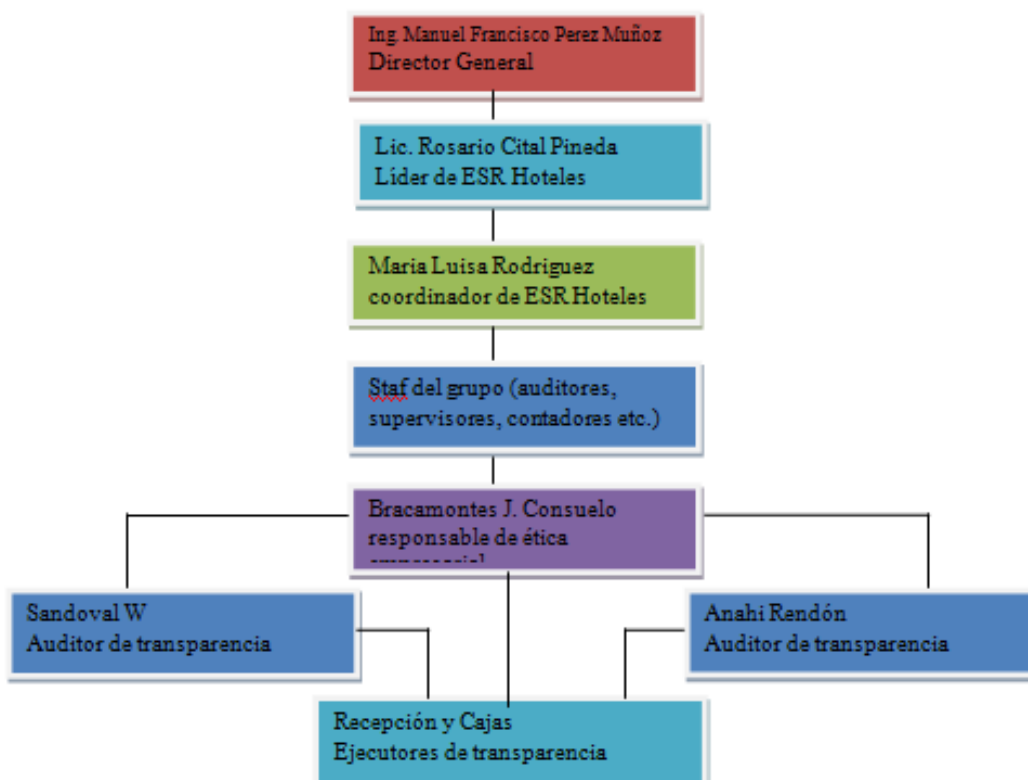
Ing. Manuel Francisco Perez Muñoz
Director General

Lic. Rosario Cital Pineda
Líder de ESR Hoteles

Maria Luisa Rodriguez
coordinador de ESR Hoteles

Staf del grupo (auditores, supervisores, contadores etc.)

Bracamontes J. Consuelo
responsable de ética
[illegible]

Sandoval W
Auditor de transparencia

Anahi Rendón
Auditor de transparencia

Recepción y Cajas
Ejecutores de transparencia